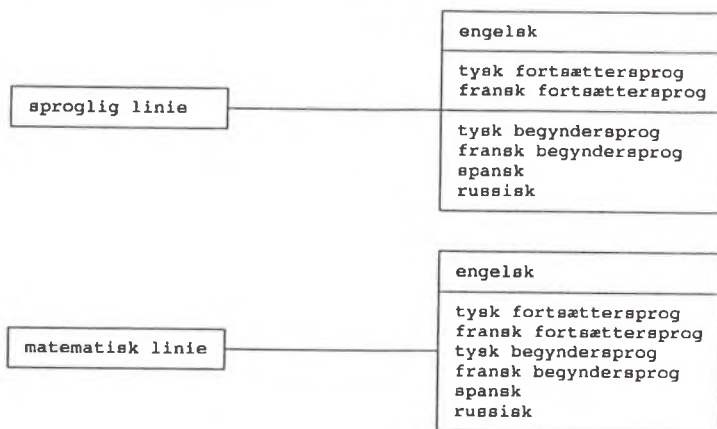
sproglig linie

engelsk

tysk fortsættersprog
fransk fortsættersprog

tysk begyndersprog
fransk begyndersprog
spansk
russisk

matematisk linie

engelsk

tysk fortsættersprog
fransk fortsættersprog
tysk begyndersprog
fransk begyndersprog
spansk
russisk